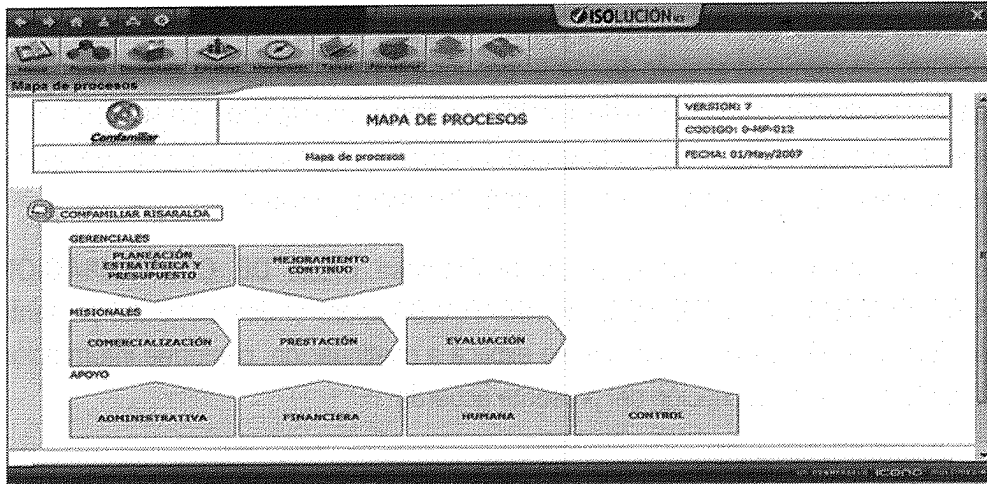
ISOLUCIÓN

Mapa de procesos

Comfamiliar

MAPA DE PROCESOS

VERSION: 7

CODIGO: 0-MP-013

Mapa de procesos

FECHA: 01/May/2007

COMFAMILIAR RISARALDA

GERENCIALES

PLANEACIÓN ESTRATÉGICA Y PRESUPUESTO

MEJORAMIENTO CONTINUO

MISIONALES

COMERCIALIZACIÓN

PRESTACIÓN

EVALUACIÓN

APOYO

ADMINISTRATIVA

FINANCIERA

HUMANA

CONTROL

ICONO